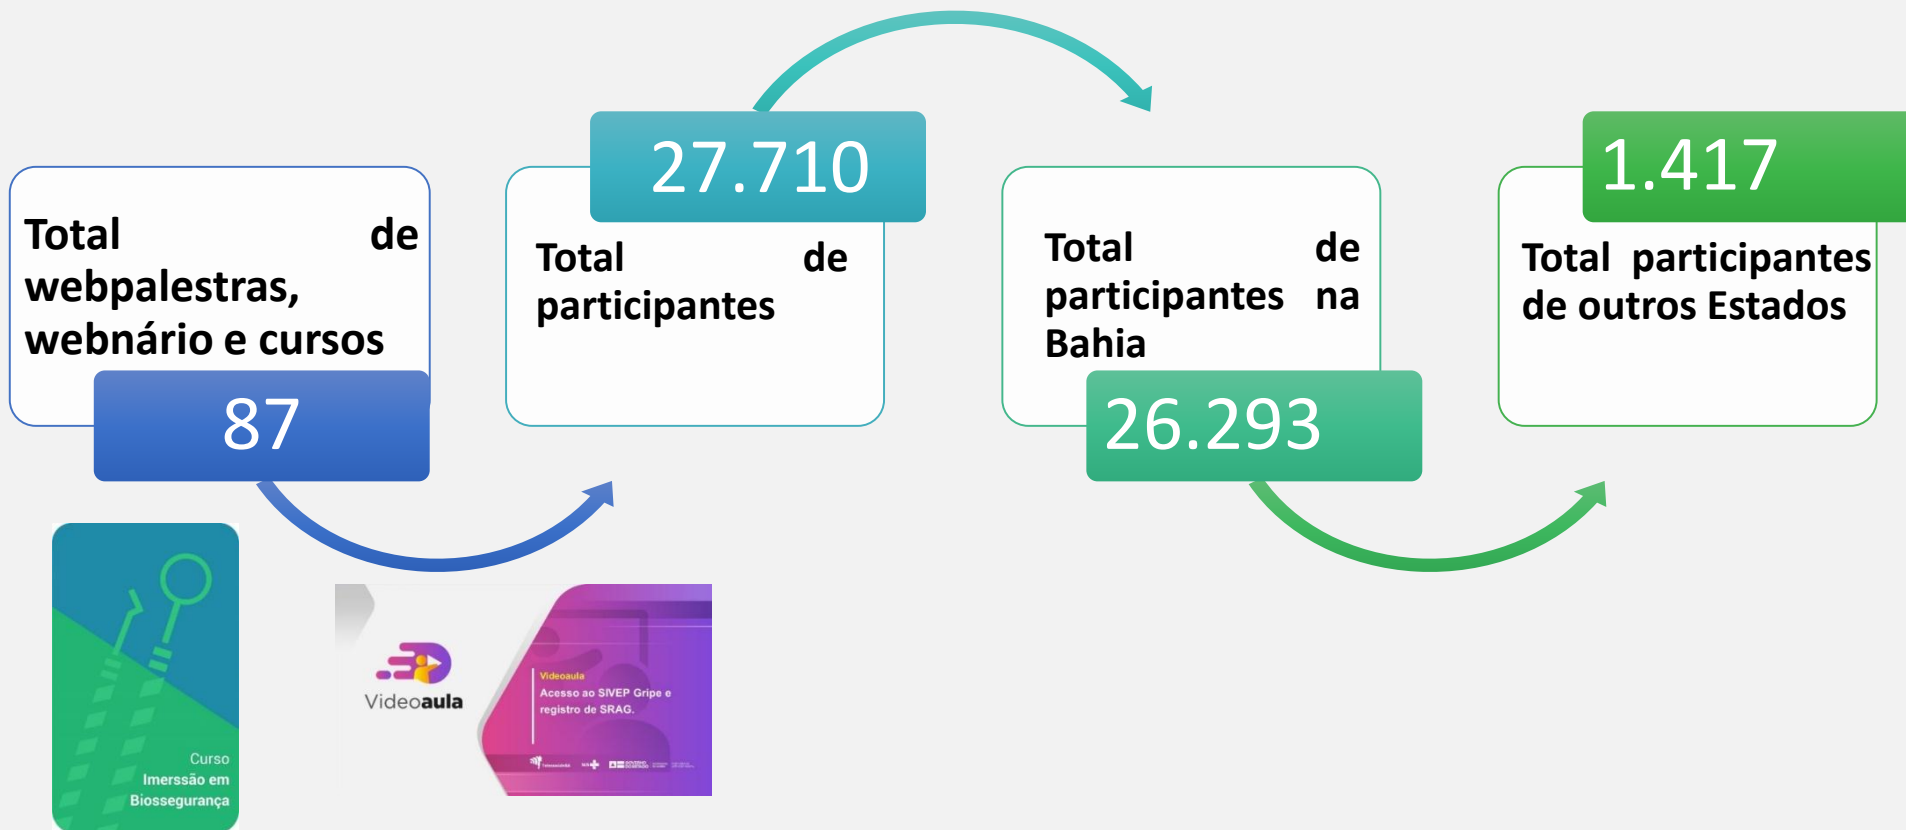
Total de webpalestras, webnário e cursos

87

27.710

Total de participantes

Total de participantes na Bahia

26.293

1.417

Total participantes de outros Estados

Curso
Imerssão em
Biossegurança

Videoaula

Videoaula
Acesso ao SIVEP Gripe e registro de SRAG.